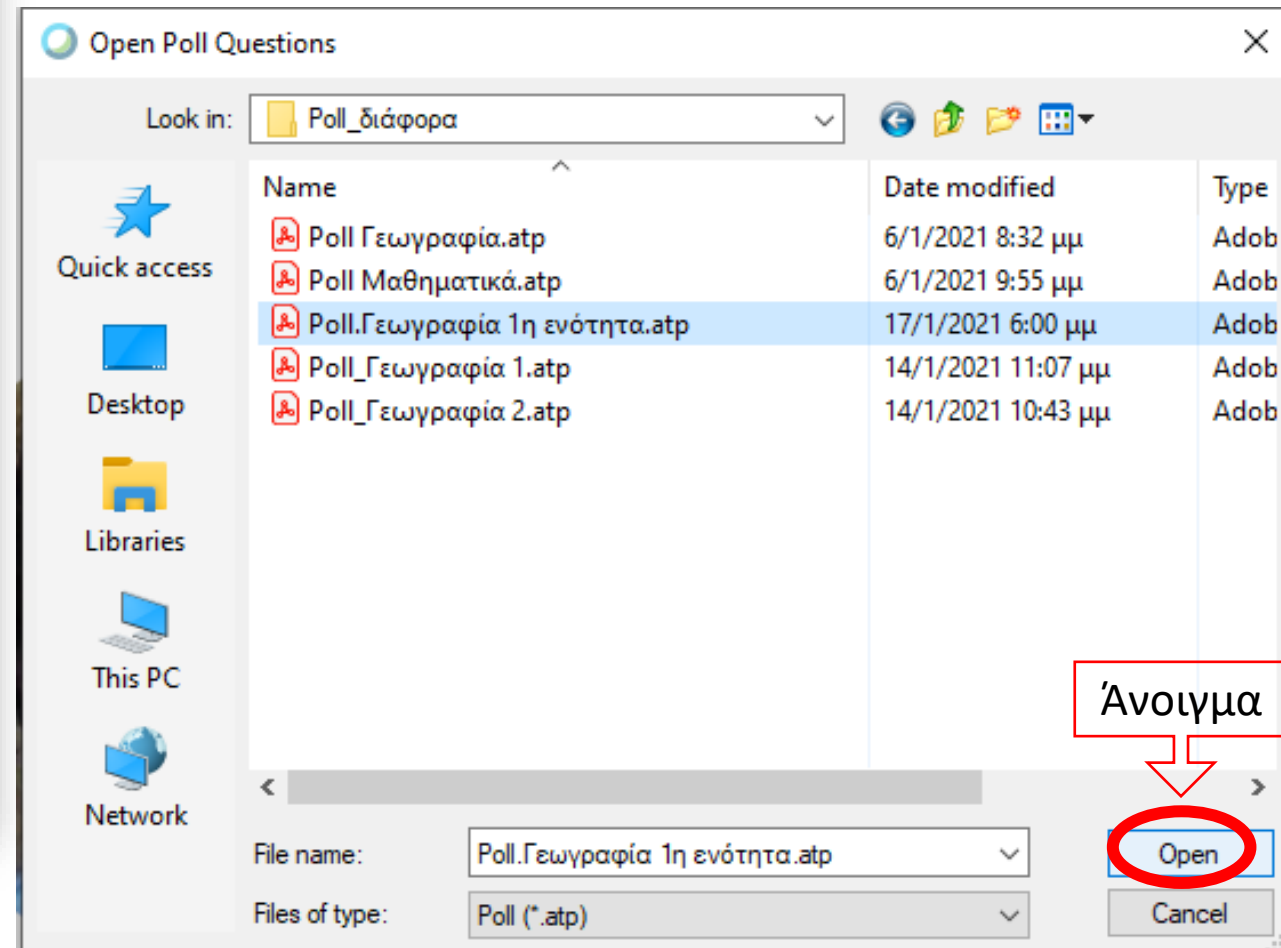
Open Poll Questions

Look in: Poll_διάφορα

Quick access

Desktop

Libraries

This PC

Network

| Name | Date modified | Type |
|---|---|---|
| Poll Γεωγραφία.atp | 6/1/2021 8:32 μμ | Adob |
| Poll Μαθηματικά.atp | 6/1/2021 9:55 μμ | Adob |
| Poll.Γεωγραφία 1η ενότητα.atp | 17/1/2021 6:00 μμ | Adob |
| Poll_Γεωγραφία 1.atp | 14/1/2021 11:07 μμ | Adob |
| Poll_Γεωγραφία 2.atp | 14/1/2021 10:43 μμ | Adob |

Άνοιγμα

File name: Poll.Γεωγραφία 1η ενότητα.atp

Files of type: Poll (*.atp)

Open

Cancel